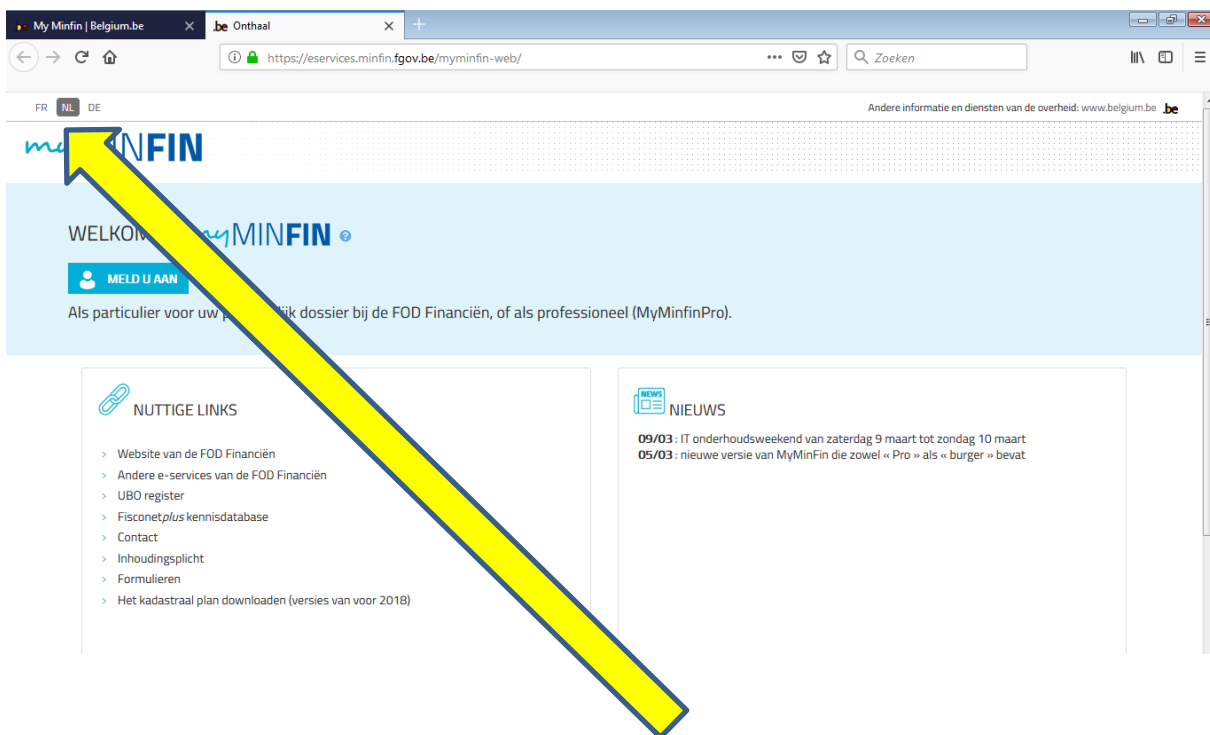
My Minfin | Belgium.be
.be Onthaal
https://eservices.minfin.fgov.be/myminfin-web/
Zoeken

FR NL DE
Andere informatie en diensten van de overheid: www.belgium.be .be

my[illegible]NFIN

WELKOM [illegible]myMINFIN

MELD U AAN

Als particulier voor uw p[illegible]lijk dossier bij de FOD Financiën, of als professioneel (MyMinfinPro).

NUTTIGE LINKS

Website van de FOD Financiën
Andere e-services van de FOD Financiën
UBO register
Fisconetplus kennisdatabase
Contact
Inhoudingsplicht
Formulieren
Het kadastraal plan downloaden (versies van voor 2018)

NEWS
NIEUWS

09/03 : IT onderhoudsweekend van zaterdag 9 maart tot zondag 10 maart
05/03 : nieuwe versie van MyMinFin die zowel « Pro » als « burger » bevat